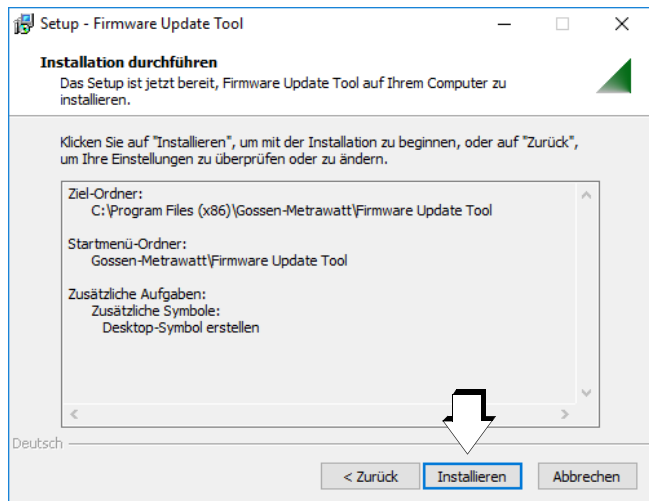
Setup - Firmware Update Tool

Installation durchführen

Das Setup ist jetzt bereit, Firmware Update Tool auf Ihrem Computer zu installieren.

Klicken Sie auf "Installieren", um mit der Installation zu beginnen, oder auf "Zurück", um Ihre Einstellungen zu überprüfen oder zu ändern.

Ziel-Ordner:
C:\Program Files (x86)\Gossen-Metrawatt\Firmware Update Tool

Startmenü-Ordner:
Gossen-Metrawatt\Firmware Update Tool

Zusätzliche Aufgaben:
Zusätzliche Symbole:
Desktop-Symbol erstellen

Deutsch

< Zurück | Installieren | Abbrechen